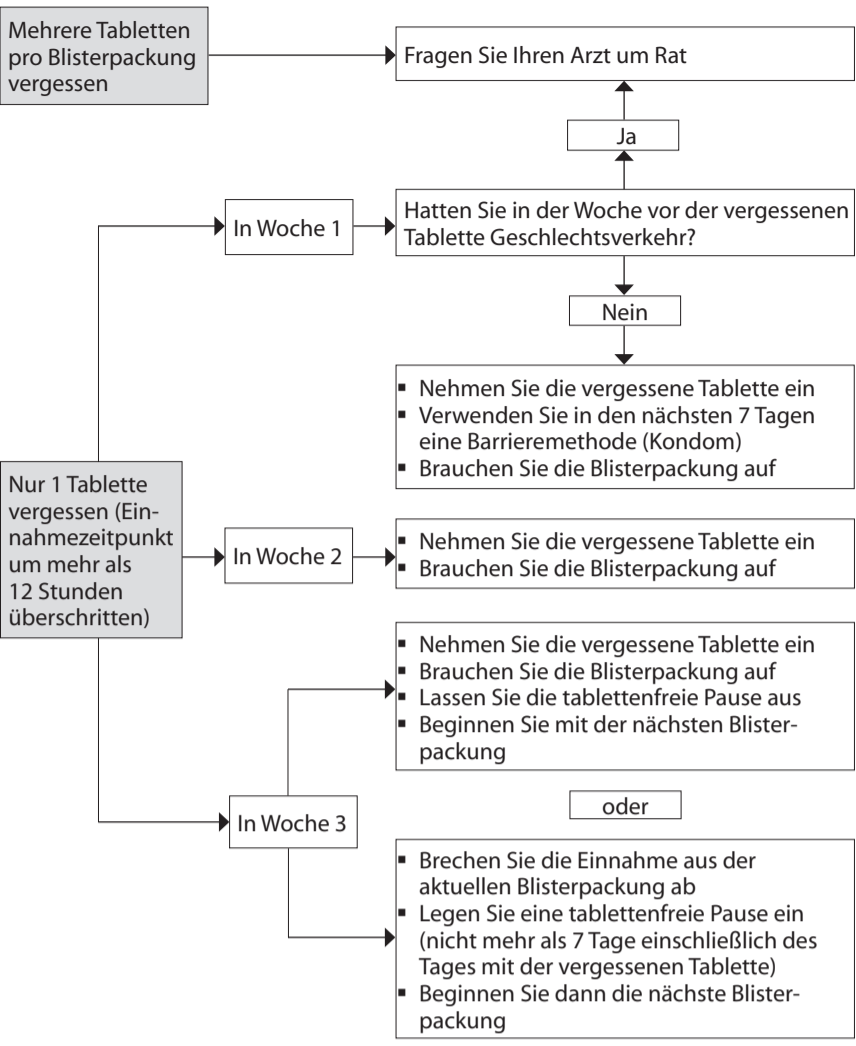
Mehrere Tabletten pro Blisterpackung vergessen

Fragen Sie Ihren Arzt um Rat

Ja

In Woche 1

Hatten Sie in der Woche vor der vergessenen Tablette Geschlechtsverkehr?

Nein

▪ Nehmen Sie die vergessene Tablette ein
▪ Verwenden Sie in den nächsten 7 Tagen eine Barrieremethode (Kondom)
▪ Brauchen Sie die Blisterpackung auf

Nur 1 Tablette vergessen (Einnahmezeitpunkt um mehr als 12 Stunden überschritten)

In Woche 2

▪ Nehmen Sie die vergessene Tablette ein
▪ Brauchen Sie die Blisterpackung auf

▪ Nehmen Sie die vergessene Tablette ein
▪ Brauchen Sie die Blisterpackung auf
▪ Lassen Sie die tablettenfreie Pause aus
▪ Beginnen Sie mit der nächsten Blisterpackung

oder

In Woche 3

▪ Brechen Sie die Einnahme aus der aktuellen Blisterpackung ab
▪ Legen Sie eine tablettenfreie Pause ein (nicht mehr als 7 Tage einschließlich des Tages mit der vergessenen Tablette)
▪ Beginnen Sie dann die nächste Blisterpackung